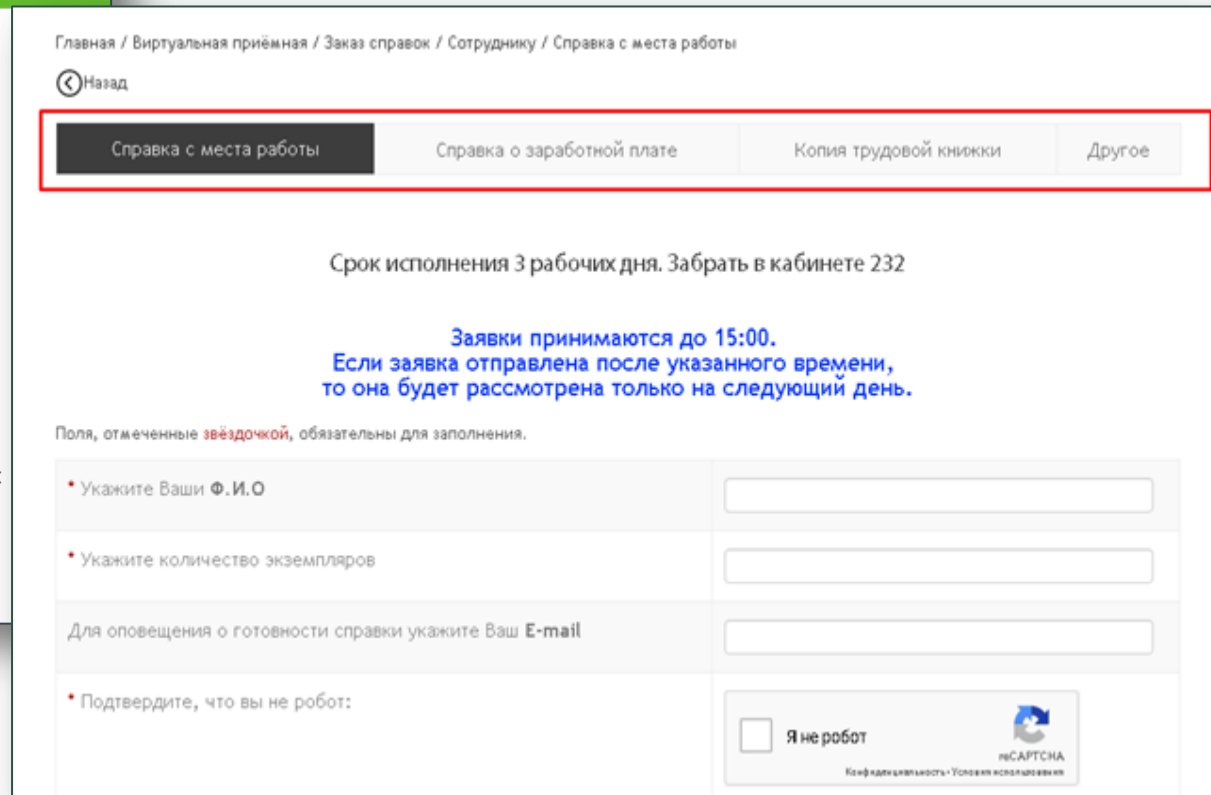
Главная / Виртуальная приёмная / Заказ справок / Сотруднику / Справка с места работы

Назад

Справка с места работы | Справка о заработной плате | Копия трудовой книжки | Другое

Срок исполнения 3 рабочих дня. Забрать в кабинете 232

Заявки принимаются до 15:00.
Если заявка отправлена после указанного времени,
то она будет рассмотрена только на следующий день.

Поля, отмеченные звёздочкой, обязательны для заполнения.

| | |
|---|---|
| * Укажите Ваши Ф.И.О | |
| * Укажите количество экземпляров | |
| Для оповещения о готовности справки укажите Ваш E-mail | |
| * Подтвердите, что вы не робот: | Я не робот reCAPTCHA Конфиденциальность - Условия использования |